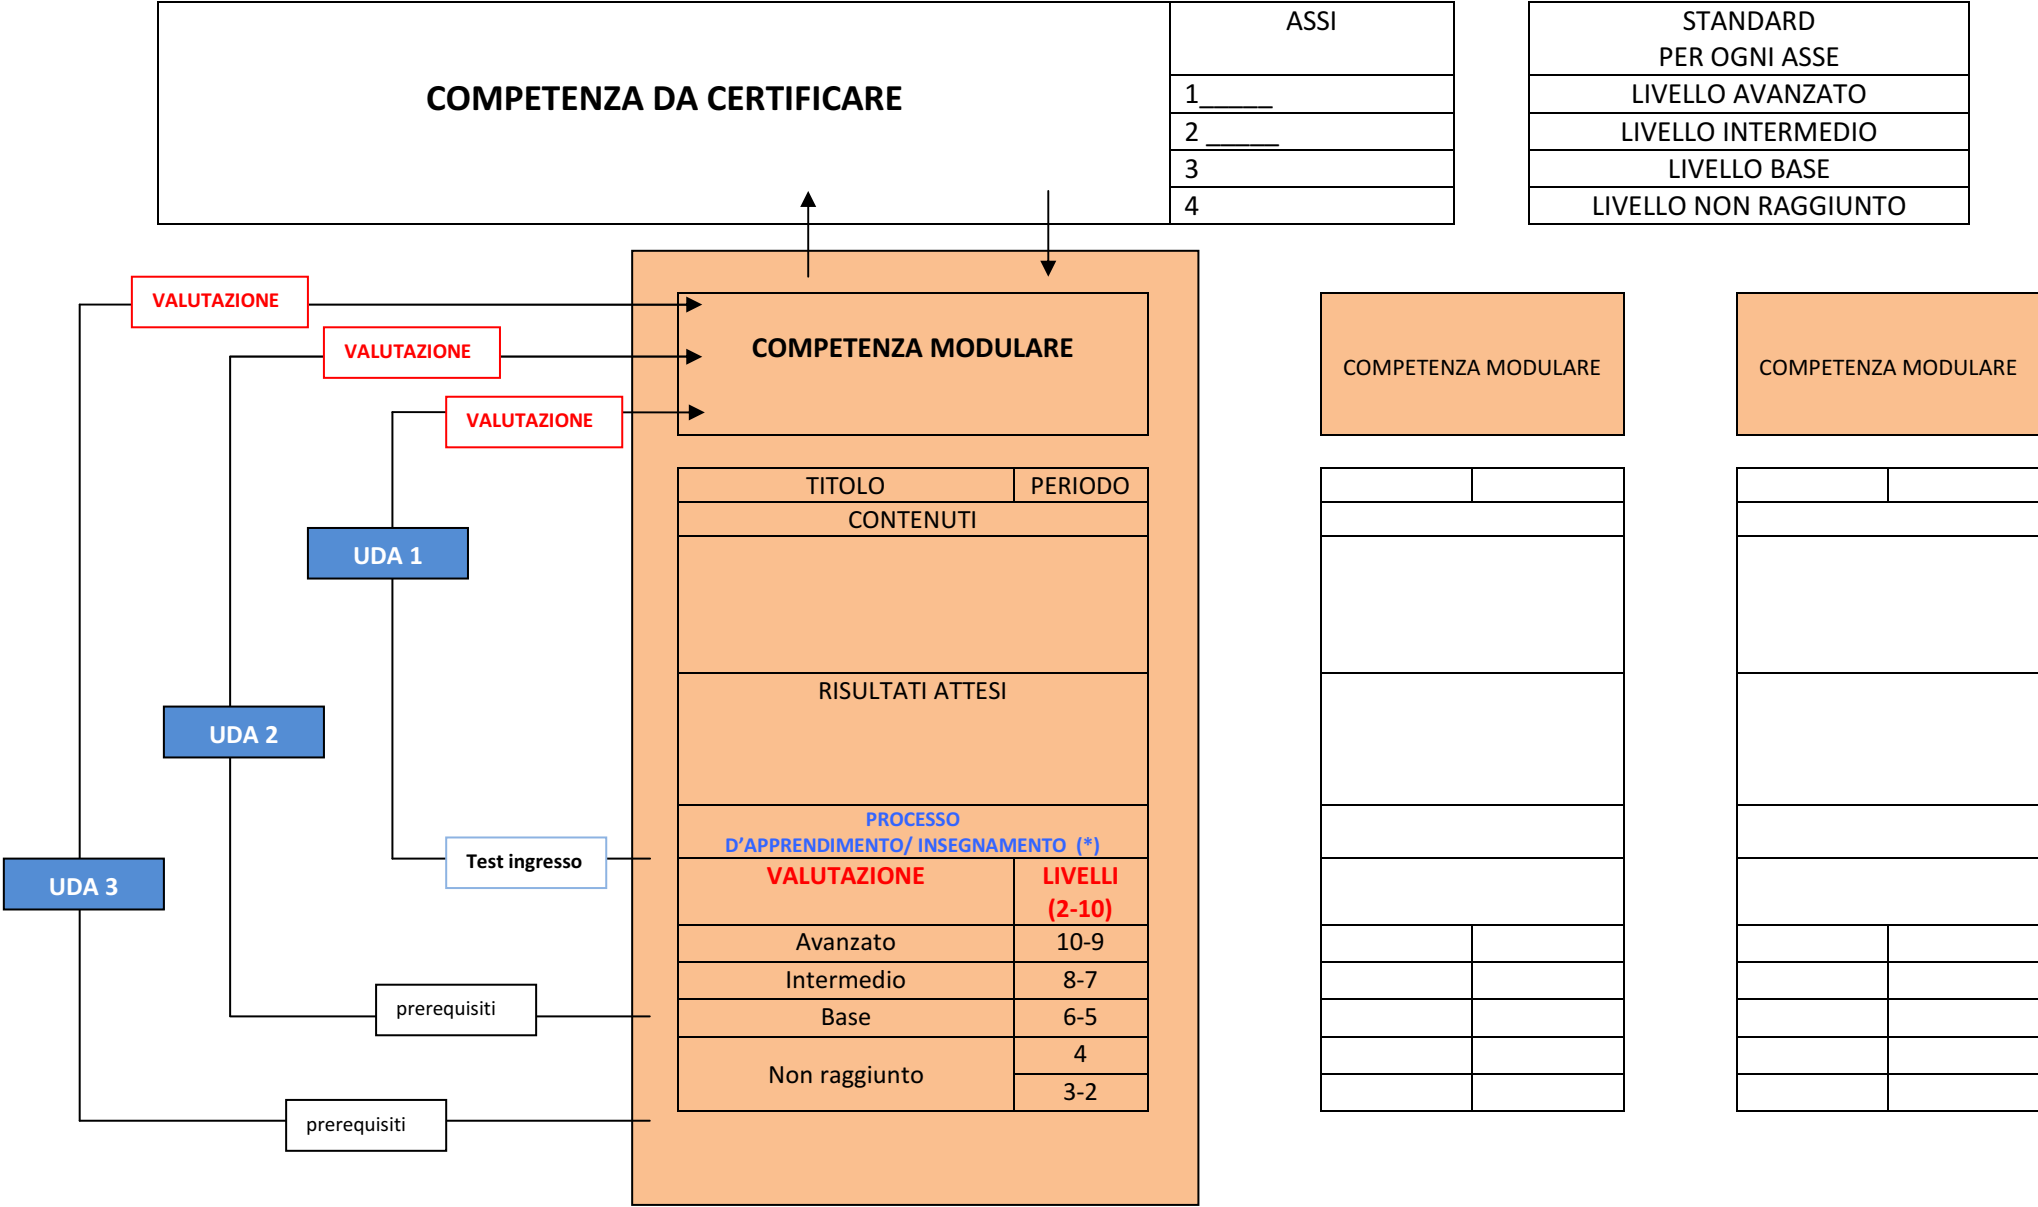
COMPETENZA DA CERTIFICARE

| ASSI |
|---|
| 1_____ |
| 2 _____ |
| 3 |
| 4 |

| STANDARD PER OGNI ASSE |
|---|
| LIVELLO AVANZATO |
| LIVELLO INTERMEDIO |
| LIVELLO BASE |
| LIVELLO NON RAGGIUNTO |

VALUTAZIONE

VALUTAZIONE

VALUTAZIONE

COMPETENZA MODULARE

UDA 1

UDA 2

UDA 3

Test ingresso

prerequisiti

prerequisiti

| TITOLO | PERIODO |
|---|---|
| CONTENUTI | |
| RISULTATI ATTESI | |
| PROCESSO D'APPRENDIMENTO/ INSEGNAMENTO (*) | |
| VALUTAZIONE | LIVELLI (2-10) |
| Avanzato | 10-9 |
| Intermedio | 8-7 |
| Base | 6-5 |
| Non raggiunto | 4 |
| | 3-2 |

COMPETENZA MODULARE

COMPETENZA MODULARE